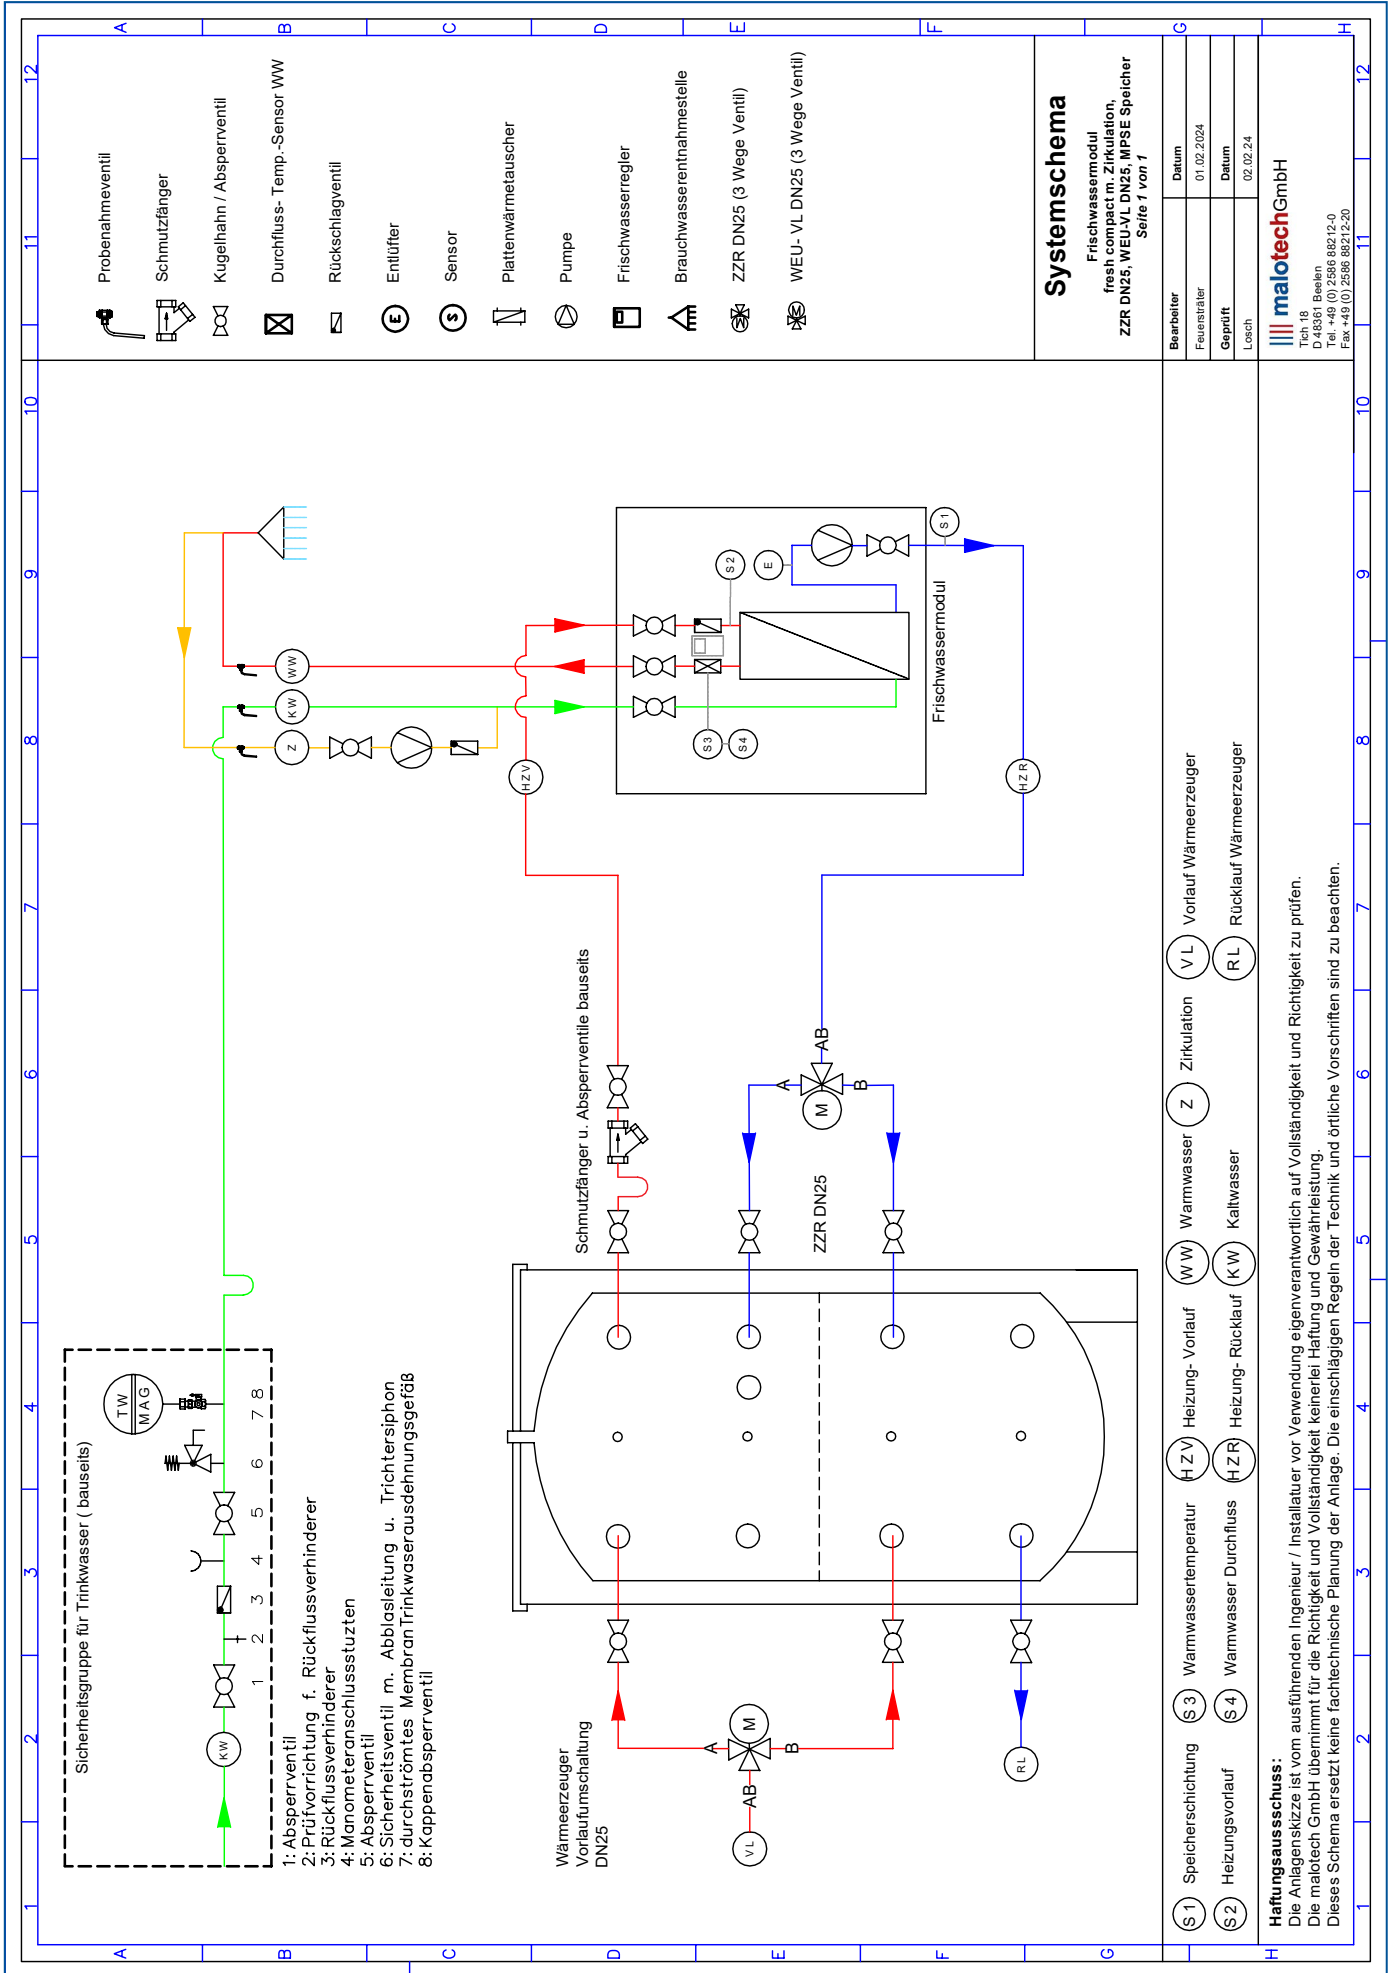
Probenahmeventil
Schmutzfänger
Kugelhahn / Absperrventil
Durchfluss- Temp.-Sensor WW
Rückschlagventil
Entlüfter
Sensor
Plattenwärmetauscher
Pumpe
Frischwasserregler
Brauchwasserentnahmestelle
ZZR DN25 (3 Wege Ventil)
WEU- VL DN25 (3 Wege Ventil)

Systemschema
Frischwassermodul
fresh compact m. Zirkulation,
ZZR DN25, WEU-VL DN25, MPSE Speicher
Seite 1 von 1

| Bearbeiter | Datum |
|---|---|
| Feuersträter | 01.02.2024 |
| Geprüft | Datum |
| Losch | 02.02.24 |

malotechGmbH
Tich 18
D 48361 Beelen
Tel. +49 (0) 2586 88212-0
Fax +49 (0) 2586 88212-20

WW
KW
Z
HZV
HZR
S1
S2
S3
S4
E
Frischwassermodul

Schmutzfänger u. Absperrventile bauseits
AB
A
B
M
ZZR DN25

Sicherheitsgruppe für Trinkwasser ( bauseits)
TW MAG
KW
1 2 3 4 5 6 7 8
1: Absperrventil
2: Prüfvorrichtung f. Rückflussverhinderer
3: Rückflussverhinderer
4: Manometeranschlussstutzen
5: Absperrventil
6: Sicherheitsventil m. Abblasleitung u. Trichtersiphon
7: durchströmtes Membran Trinkwasserausdehnungsgefäß
8: Kappenabsperrventil

Wärmeerzeuger Vorlaufumschaltung DN25
VL
AB
A
B
M
RL

S1 Speicherschichtung
S2 Heizungsvorlauf
S3 Warmwassertemperatur
S4 Warmwasser Durchfluss
HZV Heizung- Vorlauf
HZR Heizung- Rücklauf
WW Warmwasser
KW Kaltwasser
Z Zirkulation
VL Vorlauf Wärmeerzeuger
RL Rücklauf Wärmeerzeuger

Haftungsausschuss:
Die Anlagenskizze ist vom ausführenden Ingenieur / Installateur vor Verwendung eigenverantwortlich auf Vollständigkeit und Richtigkeit zu prüfen.
Die malotech GmbH übernimmt für die Richtigkeit und Vollständigkeit keinerlei Haftung und Gewährleistung.
Dieses Schema ersetzt keine fachtechnische Planung der Anlage. Die einschlägigen Regeln der Technik und örtliche Vorschriften sind zu beachten.

A B C D E F G H
1 2 3 4 5 6 7 8 9 10 11 12